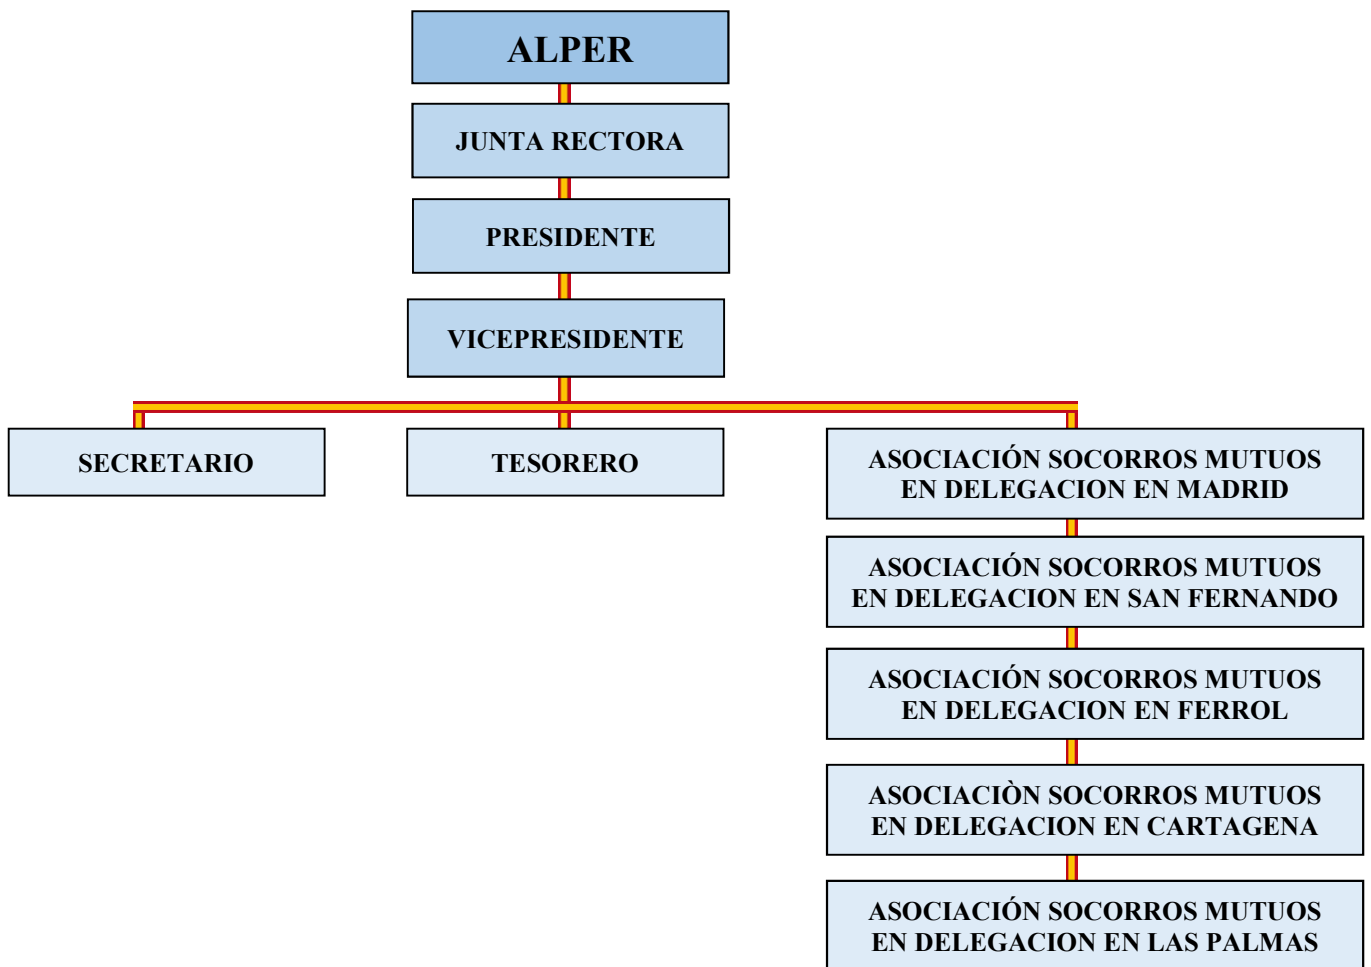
ALPER

JUNTA RECTORA

PRESIDENTE

VICEPRESIDENTE

SECRETARIO

TESORERO

ASOCIACIÓN SOCORROS MUTUOS EN DELEGACION EN MADRID

ASOCIACIÓN SOCORROS MUTUOS EN DELEGACION EN SAN FERNANDO

ASOCIACIÓN SOCORROS MUTUOS EN DELEGACION EN FERROL

ASOCIACIÒN SOCORROS MUTUOS EN DELEGACION EN CARTAGENA

ASOCIACIÓN SOCORROS MUTUOS EN DELEGACION EN LAS PALMAS